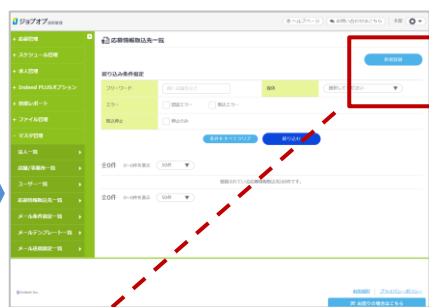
ジョブオプ
ヘルプページ
お問い合わせはこちら
応募情報取込先一覧
新規登録
応募管理
スケジュール管理
求人管理
Indeed PLUSオプション
効果レポート
ファイル管理
マスタ管理
法人一覧
店舗/事業所一覧
ユーザー一覧
応募情報取込先一覧
メール条件設定一覧
メールテンプレート一覧
メール送信設定一覧
絞り込み条件指定
フリーワード
媒体
エラー
取込停止
絞り込む
全0件
全0件
プライバシーポリシー
お困りの場合はこちら
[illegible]